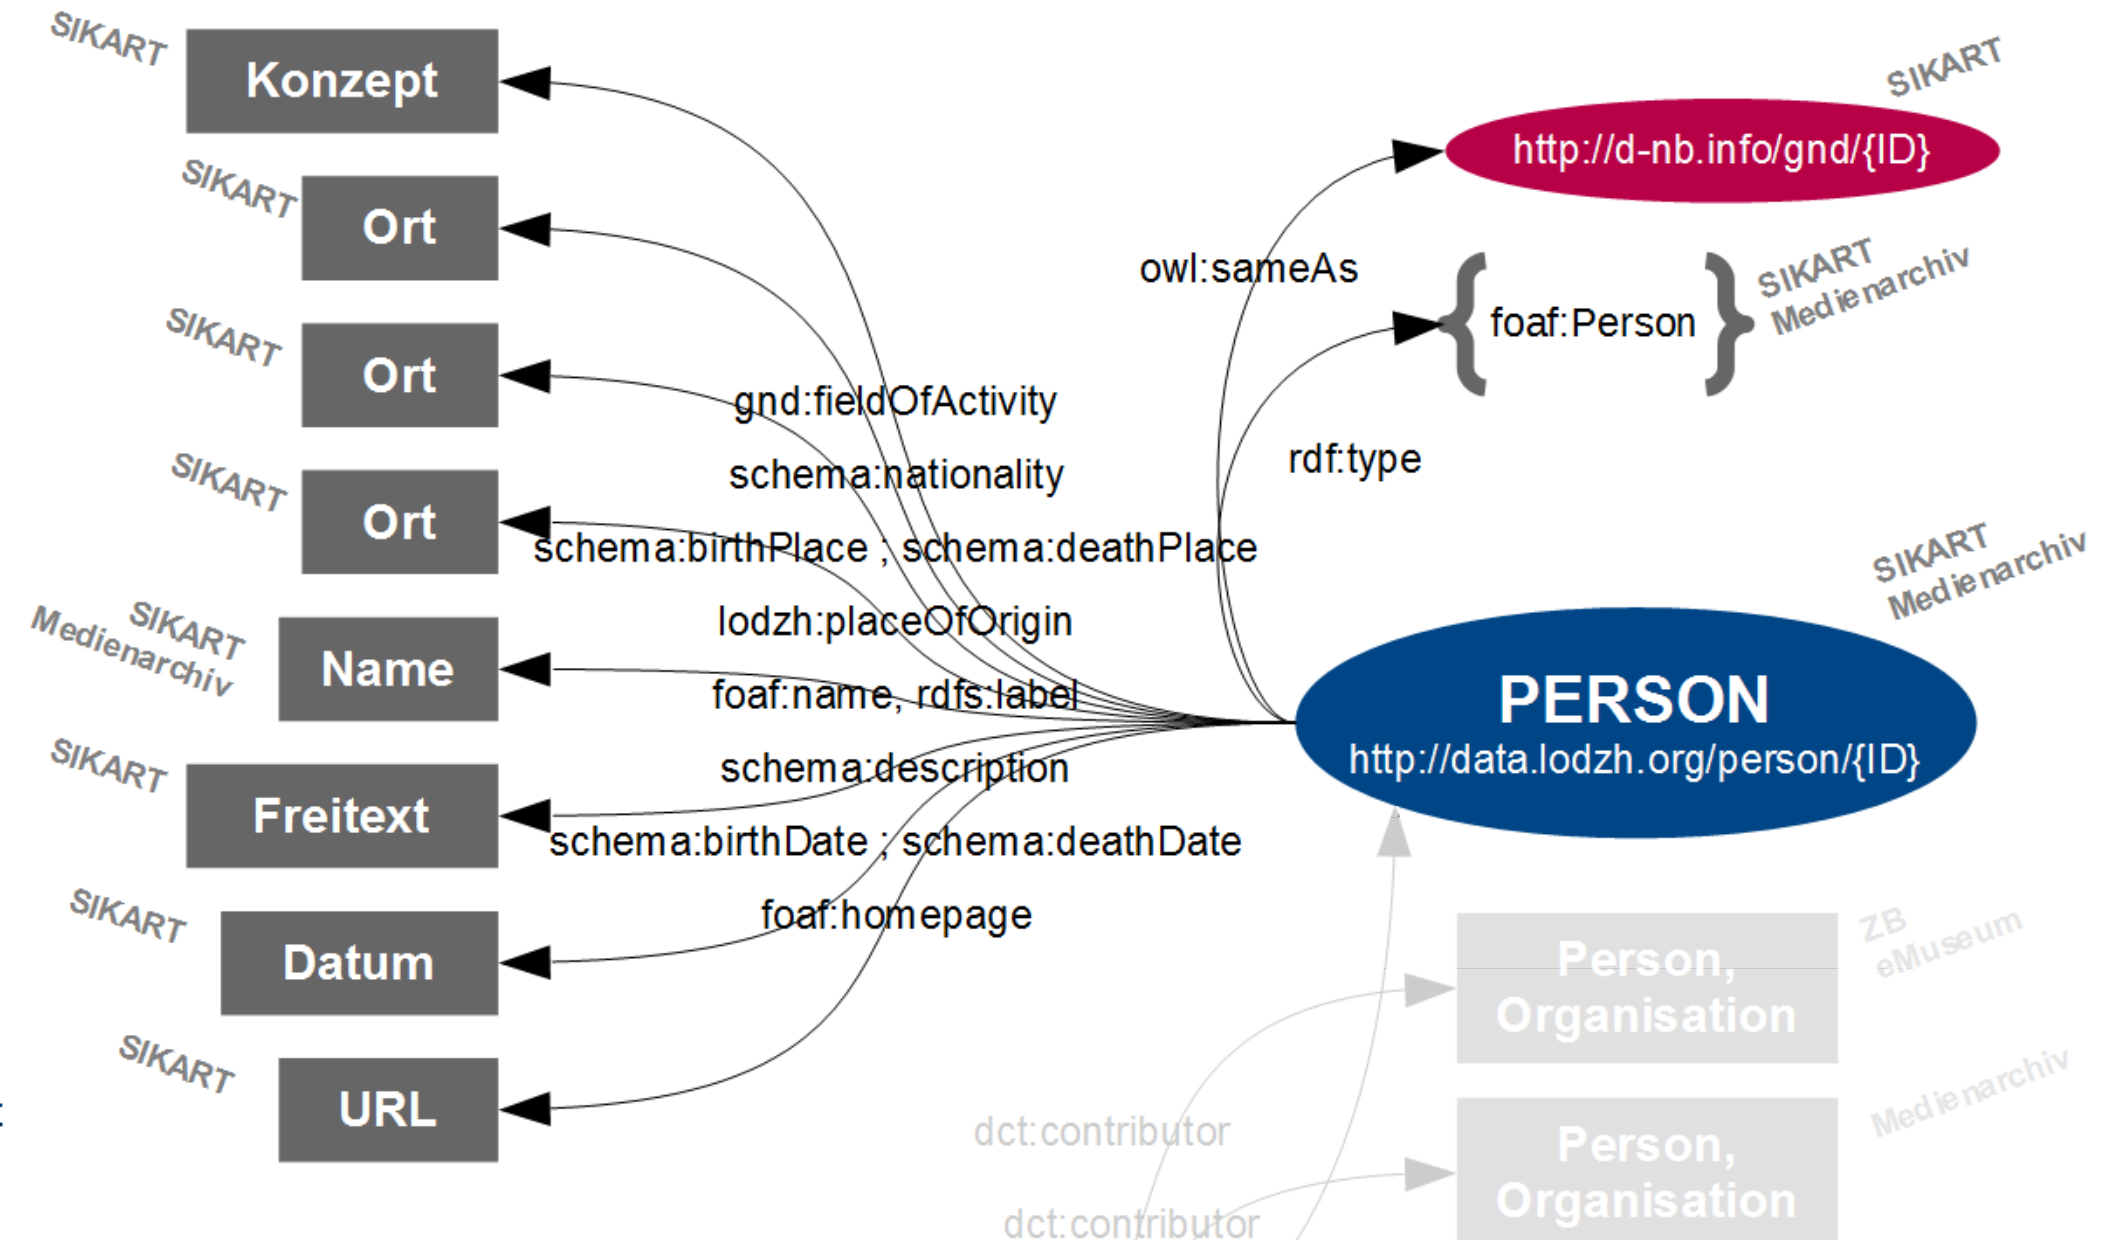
SIKART
Konzept

SIKART
Ort

SIKART
Ort

SIKART
Ort

SIKART
Medienarchiv
Name

SIKART
Freitext

SIKART
Datum

SIKART
URL

gnd:fieldOfActivity
schema:nationality
schema:birthPlace ; schema:deathPlace
lodzh:placeOfOrigin
foaf:name, rdfs:label
schema:description
schema:birthDate ; schema:deathDate
foaf:homepage

SIKART
http://d-nb.info/gnd/{ID}

owl:sameAs

{ foaf:Person }
SIKART
Medienarchiv

rdf:type

SIKART
Medienarchiv

PERSON
http://data.lodzh.org/person/{ID}

Person, Organisation
ZB
eMuseum

Person, Organisation
Medienarchiv

dct:contributor
dct:contributor